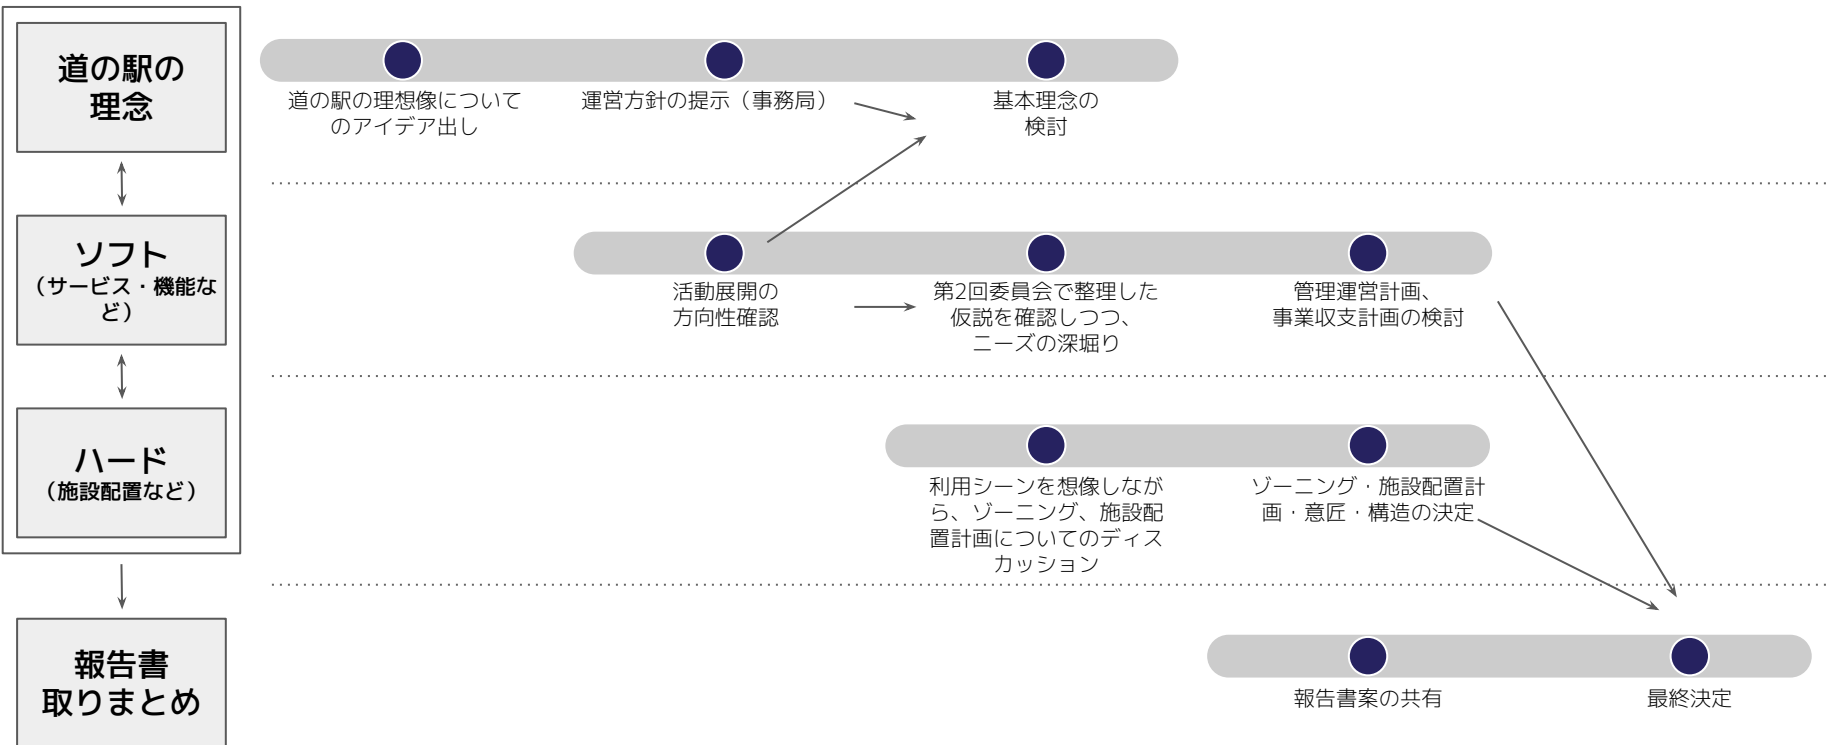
道の駅の理念

ソフト
（サービス・機能など）

ハード
（施設配置など）

報告書取りまとめ

道の駅の理想像についてのアイデア出し

運営方針の提示（事務局）

基本理念の検討

活動展開の方向性確認

第2回委員会で整理した仮説を確認しつつ、ニーズの深堀り

管理運営計画、事業収支計画の検討

利用シーンを想像しながら、ゾーニング、施設配置計画についてのディスカッション

ゾーニング・施設配置計画・意匠・構造の決定

報告書案の共有

最終決定